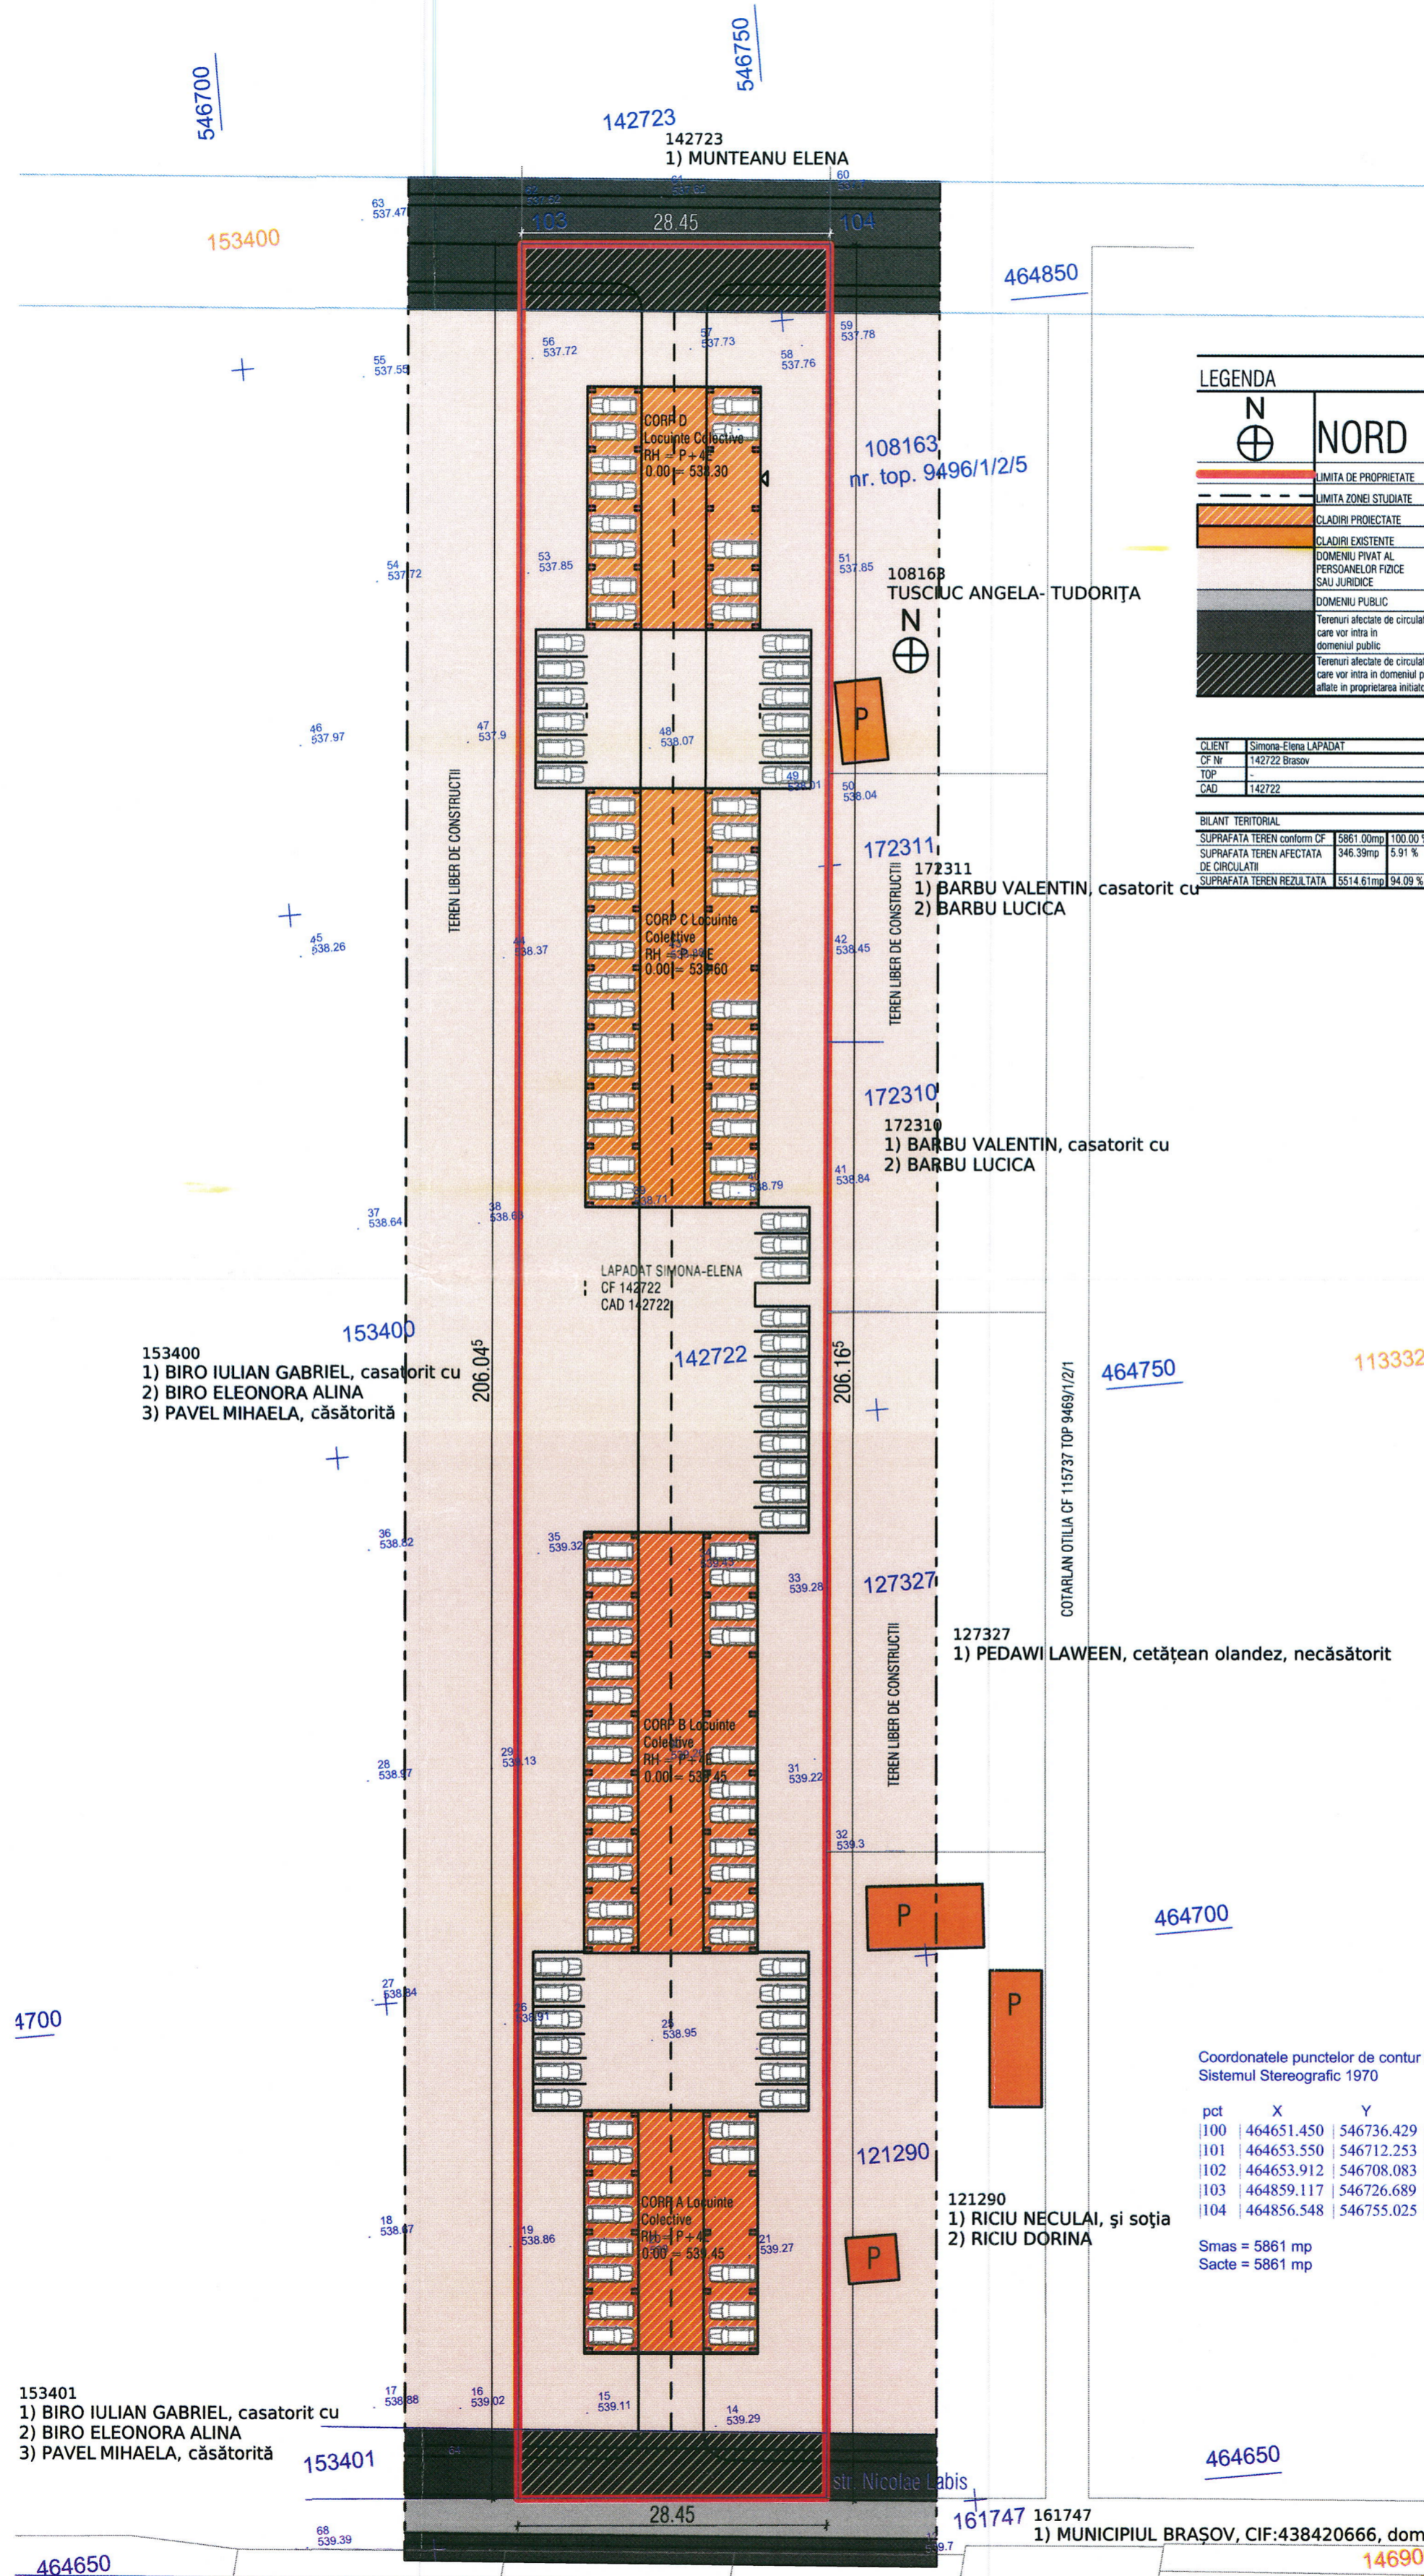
546700

546750

142723

142723
1) MUNTEANU ELENA

153400

63
537.47

62
537.52

61
537.62

60
537.7

103

28.45

104

464850

56
537.72

57
537.73

58
537.76

59
537.78

55
537.55

LEGENDA

N

NORD

LIMITA DE PROPRIETATE

LIMITA ZONEI STUDIATE

CLADIRI PROIECTATE

CLADIRI EXISTENTE

DOMENIU PIVAT AL PERSOANELOR FIZICE SAU JURIDICE

DOMENIU PUBLIC

Terenuri afectate de circula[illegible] care vor intra in domeniul public

Terenuri afectate de circula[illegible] care vor intra in domeniul p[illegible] aflate in proprietarea initiat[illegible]

CORP D Locuinte Colective RH = P+4E 0.00 = 538.30

108163
nr. top. 9496/1/2/5

54
537.72

53
537.85

51
537.85

108163
TUSCIUC ANGELA- TUDORIȚA

N

P

| CLIENT | Simona-Elena LAPADAT |
|---|---|
| CF Nr | 142722 Brasov |
| TOP | - |
| CAD | 142722 |

| BILANT TERITORIAL | | |
|---|---|---|
| SUPRAFATA TEREN conform CF | 5861.00mp | 100.00 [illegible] |
| SUPRAFATA TEREN AFECTATA DE CIRCULATII | 346.39mp | 5.91 % |
| SUPRAFATA TEREN REZULTATA | 5514.61mp | 94.09 % |

46
537.97

47
537.9

48
538.07

49
538.01

50
538.04

TEREN LIBER DE CONSTRUCTII

172311

172311
1) BARBU VALENTIN, casatorit cu
2) BARBU LUCICA

45
538.26

44
538.37

CORP C Locuinte Colective RH = P+4E 0.00 = 538.60

42
538.45

TEREN LIBER DE CONSTRUCTII

172310

172310
1) BARBU VALENTIN, casatorit cu
2) BARBU LUCICA

41
538.84

40
538.79

39
538.71

37
538.64

38
538.63

LAPADAT SIMONA-ELENA
CF 142722
CAD 142722

153400

153400
1) BIRO IULIAN GABRIEL, casatorit cu
2) BIRO ELEONORA ALINA
3) PAVEL MIHAELA, căsătorită

206.04$^5$

142722

206.16$^5$

COTARLAN OTILIA CF 115737 TOP 9469/1/2/1

464750

113332

36
538.82

35
539.32

34
539.42

33
539.28

127327

127327
1) PEDAWI LAWEEN, cetățean olandez, necăsătorit

TEREN LIBER DE CONSTRUCTII

28
538.97

29
539.13

CORP B Locuinte Colective RH = P+4E 0.00 = 539.45

31
539.22

32
539.3

P

464700

P

27
538.84

26
538.91

25
538.95

4700

Coordonatele punctelor de contur
Sistemul Stereografic 1970

| pct | X | Y |
|---|---|---|
| 100 | 464651.450 | 546736.429 |
| 101 | 464653.550 | 546712.253 |
| 102 | 464653.912 | 546708.083 |
| 103 | 464859.117 | 546726.689 |
| 104 | 464856.548 | 546755.025 |

Smas = 5861 mp
Sacte = 5861 mp

121290

121290
1) RICIU NECULAI, și soția
2) RICIU DORINA

18
538.87

19
538.86

CORP A Locuinte Colective RH = P+4E 0.00 = 539.45

21
539.27

P

153401
1) BIRO IULIAN GABRIEL, casatorit cu
2) BIRO ELEONORA ALINA
3) PAVEL MIHAELA, căsătorită

17
538.88

16
539.02

15
539.11

14
539.29

153401

464650

str. Nicolae Labis

28.45

161747

161747
1) MUNICIPIUL BRAȘOV, CIF:438420666, dom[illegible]

68
539.39

539.7

464650

14690